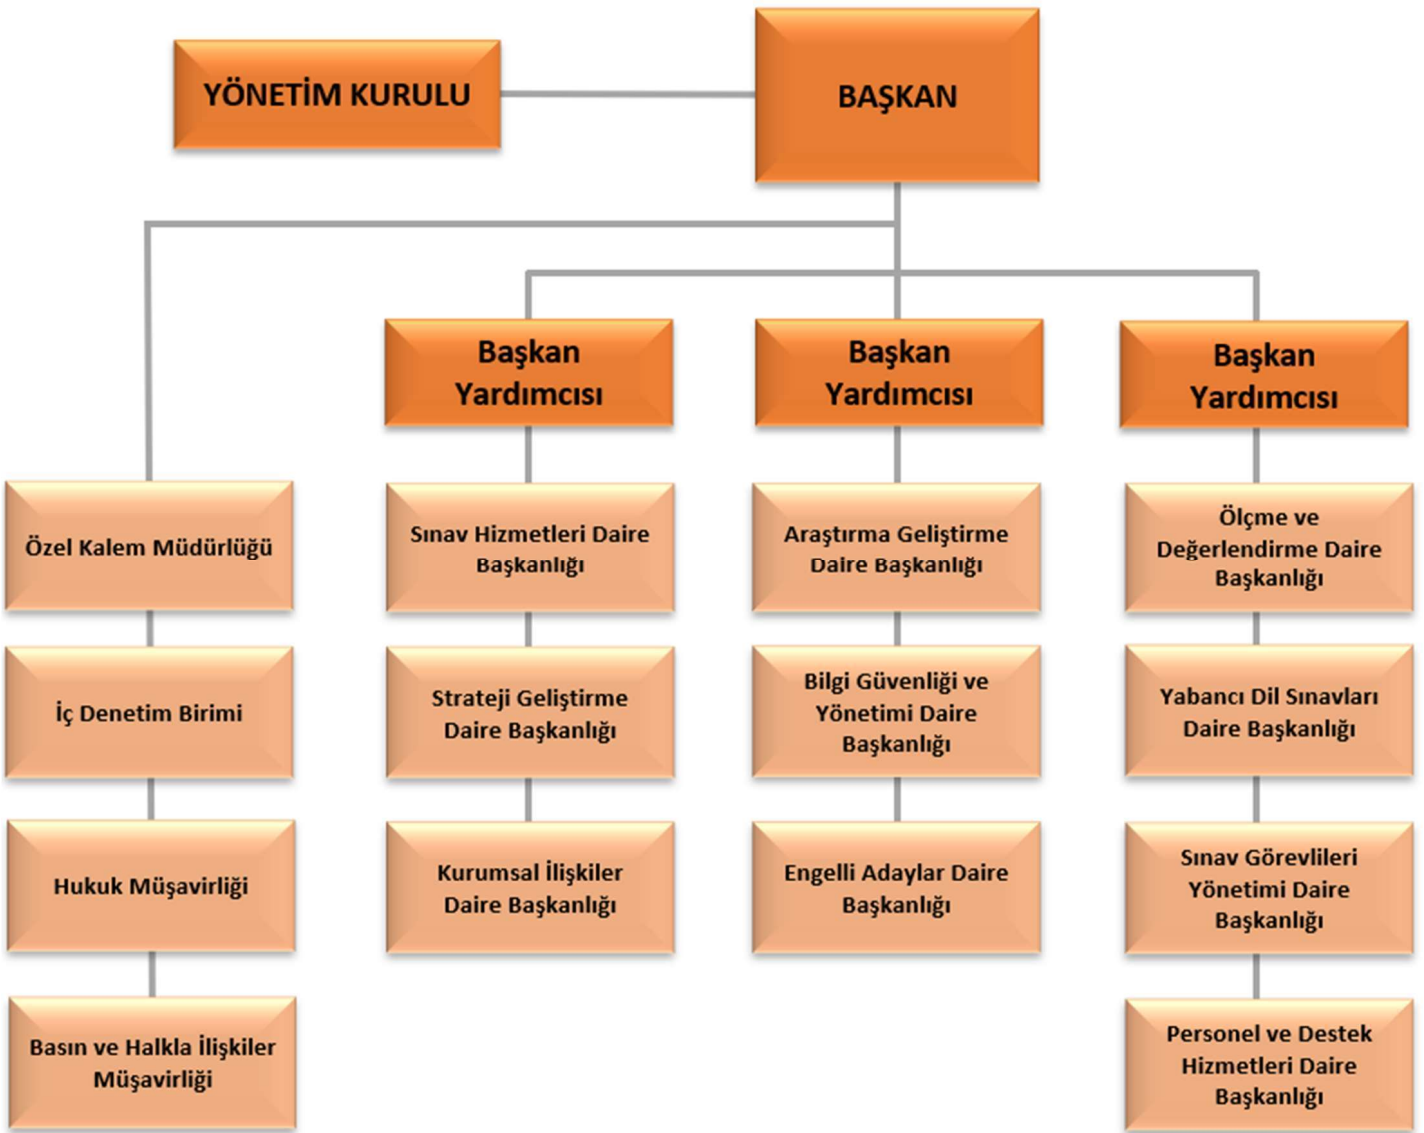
YÖNETİM KURULU

BAŞKAN

Başkan Yardımcısı

Başkan Yardımcısı

Başkan Yardımcısı

Özel Kalem Müdürlüğü

İç Denetim Birimi

Hukuk Müşavirliği

Basın ve Halkla İlişkiler Müşavirliği

Sınav Hizmetleri Daire Başkanlığı

Strateji Geliştirme Daire Başkanlığı

Kurumsal İlişkiler Daire Başkanlığı

Araştırma Geliştirme Daire Başkanlığı

Bilgi Güvenliği ve Yönetimi Daire Başkanlığı

Engelli Adaylar Daire Başkanlığı

Ölçme ve Değerlendirme Daire Başkanlığı

Yabancı Dil Sınavları Daire Başkanlığı

Sınav Görevlileri Yönetimi Daire Başkanlığı

Personel ve Destek Hizmetleri Daire Başkanlığı